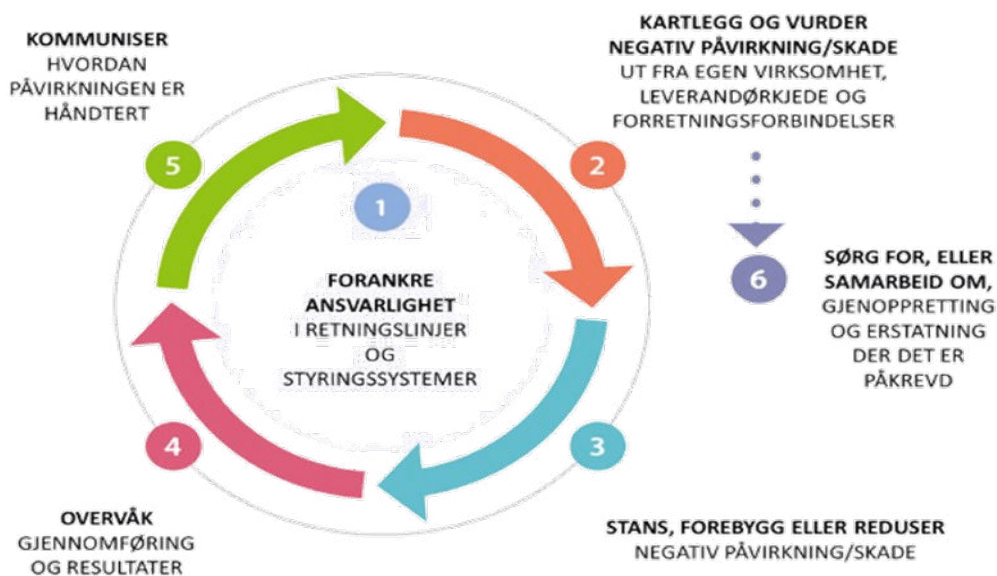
KOMMUNISER
HVORDAN PÅVIRKNINGEN ER HÅNDTERT

5

KARTLEGG OG VURDER NEGATIV PÅVIRKNING/SKADE
UT FRA EGEN VIRKSOMHET, LEVERANDØRKJEDE OG FORRETNINGSFORBINDELSER

2

1

FORANKRE ANSVARLIGHET
I RETNINGSLINJER OG STYRINGSSYSTEMER

6

SØRG FOR, ELLER SAMARBEID OM,
GJENOPPRETTING OG ERSTATNING DER DET ER PÅKREVD

4

3

OVERVÅK
GJENNOMFØRING OG RESULTATER

STANS, FOREBYGG ELLER REDUSER
NEGATIV PÅVIRKNING/SKADE